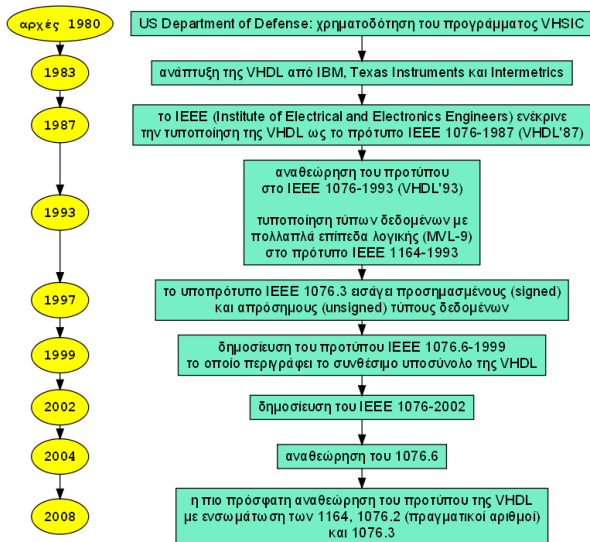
αρχές 1980

US Department of Defense: χρηματοδότηση του προγράμματος VHSIC

1983

ανάπτυξη της VHDL από IBM, Texas Instruments και Intermetrics

1987

το IEEE (Institute of Electrical and Electronics Engineers) ενέκρινε την τυποποίηση της VHDL ως το πρότυπο IEEE 1076-1987 (VHDL'87)

1993

αναθεώρηση του προτύπου στο IEEE 1076-1993 (VHDL'93)

τυποποίηση τύπων δεδομένων με πολλαπλά επίπεδα λογικής (MVL-9) στο πρότυπο IEEE 1164-1993

1997

το υποπρότυπο IEEE 1076.3 εισάγα προσημασμένους (signed) και απρόσημους (unsigned) τύπους δεδομένων

1999

δημοσίευση του προτύπου IEEE 1076.6-1999 το οποίο περιγράφει το συνθέσιμο υποσύνολο της VHDL

2002

δημοσίευση του IEEE 1076-2002

2004

αναθεώρηση του 1076.6

2008

η πιο πρόσφατη αναθεώρηση του προτύπου της VHDL με ενσωμάτωση των 1164, 1076.2 (πραγματικοί αριθμοί) και 1076.3